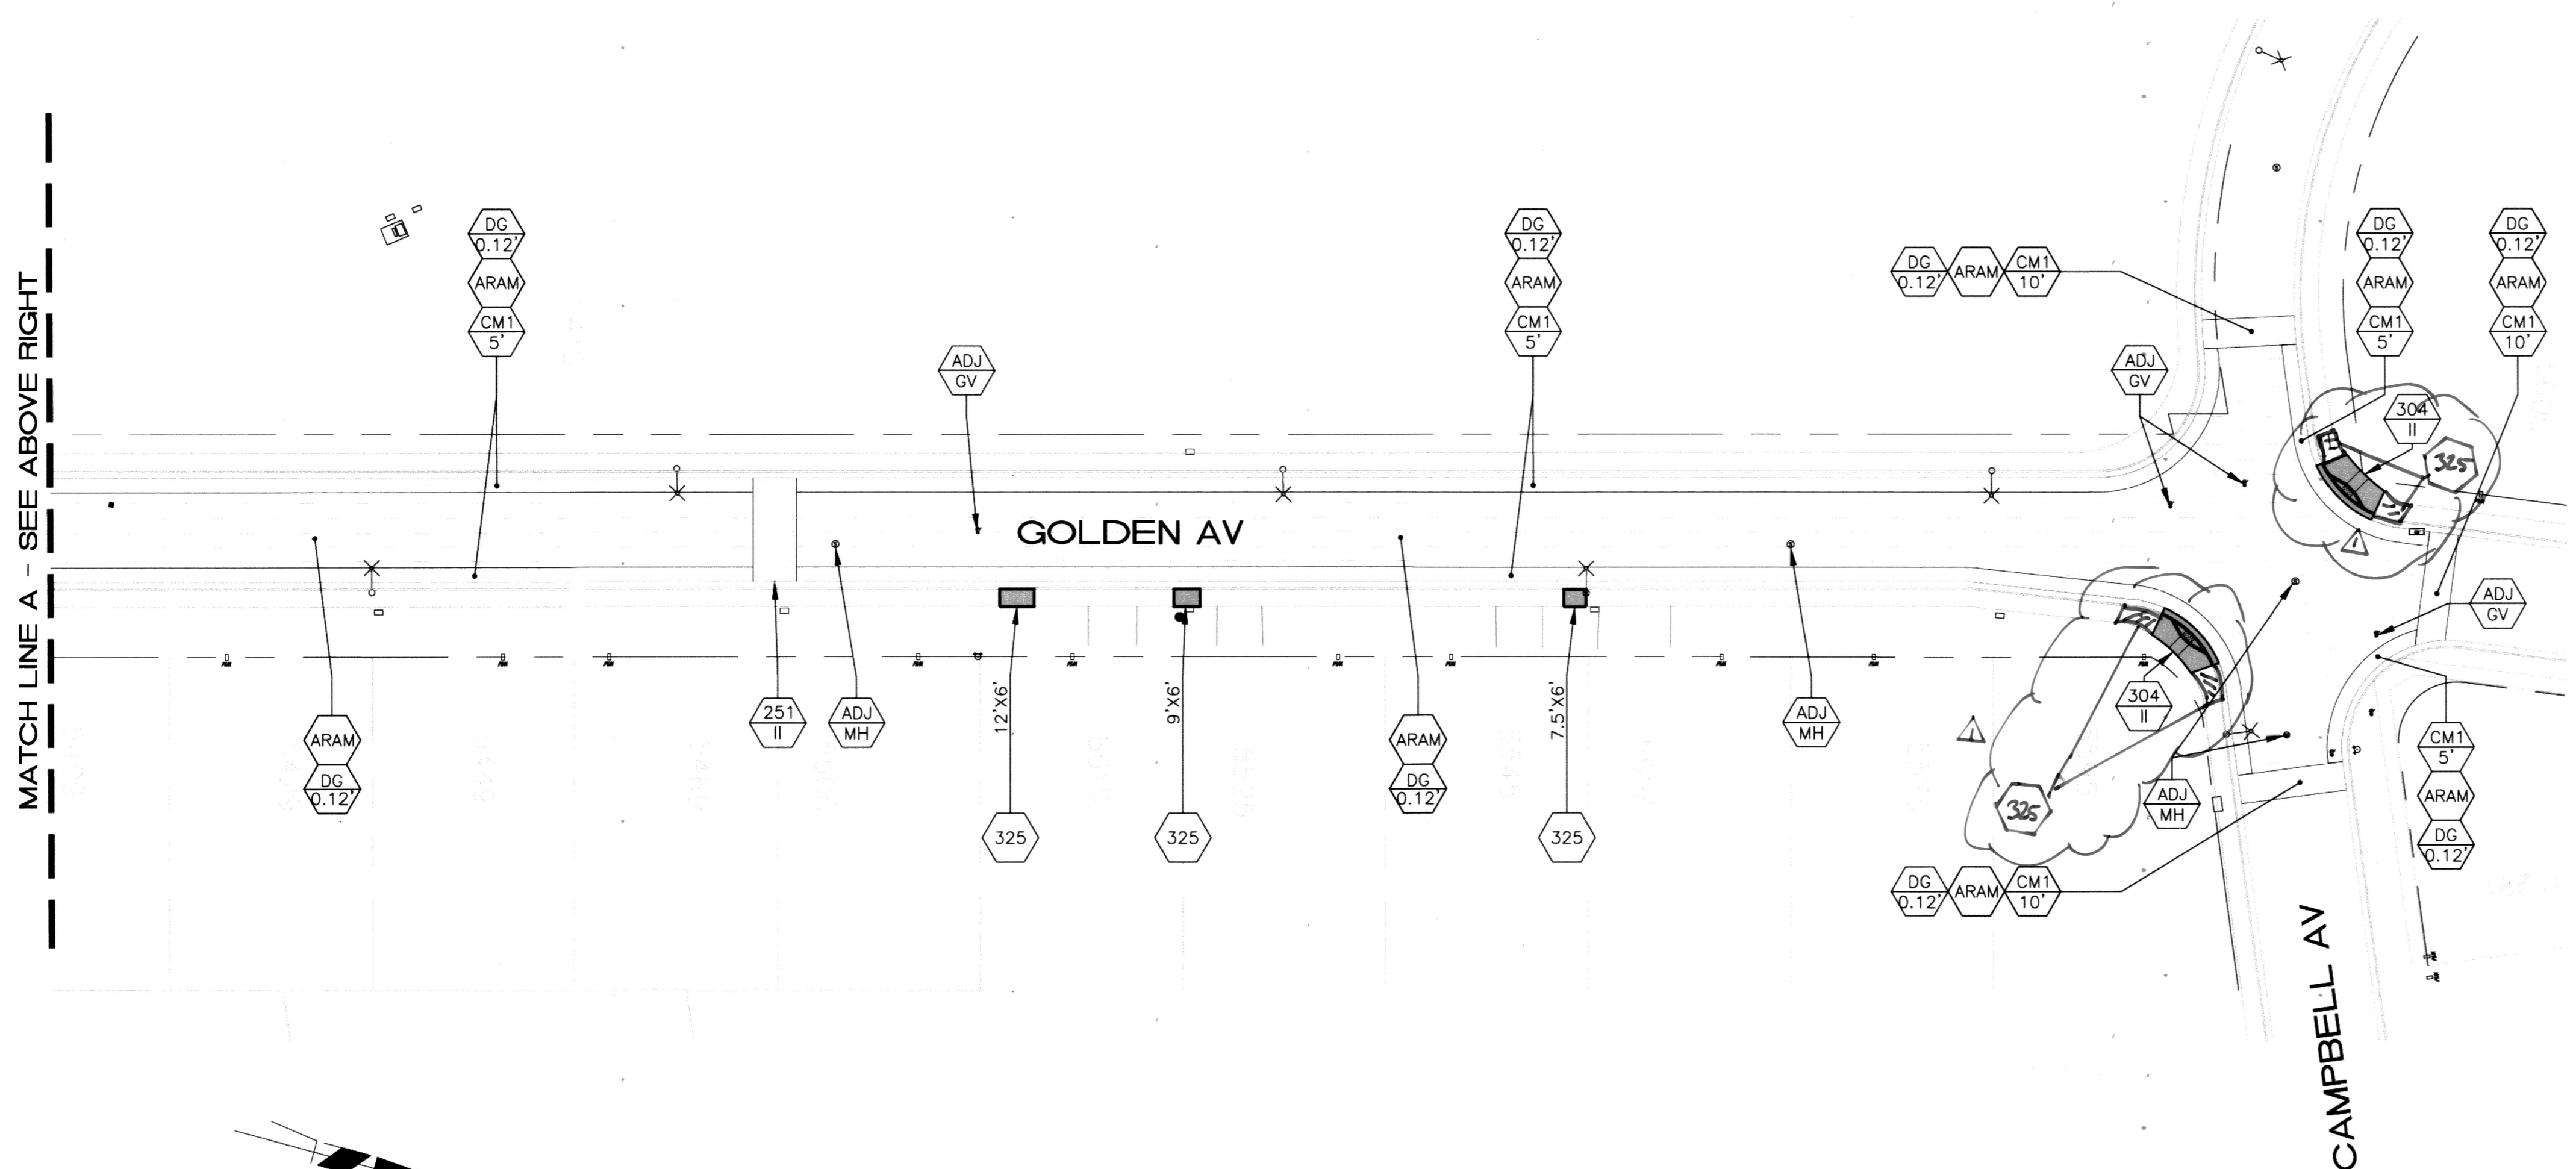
MATCH LINE A - SEE ABOVE RIGHT

DG
0.12'
ARAM
CM1
5'

ADJ
GV

DG
0.12'
ARAM
CM1
5'

DG
0.12'
ARAM
CM1
10'

ADJ
GV

DG
0.12'
ARAM
CM1
5'

DG
0.12'
ARAM
CM1
10'

304
II

325

GOLDEN AV

ARAM
DG
0.12'

251
II

ADJ
MH

12'X6'

325

9'X6'

325

ARAM
DG
0.12'

7.5'X6'

325

ADJ
MH

304
II

325

ADJ
MH

ADJ
GV

CM1
5'
ARAM
DG
0.12'

DG
0.12'
ARAM
CM1
10'

CAMPBELL AV